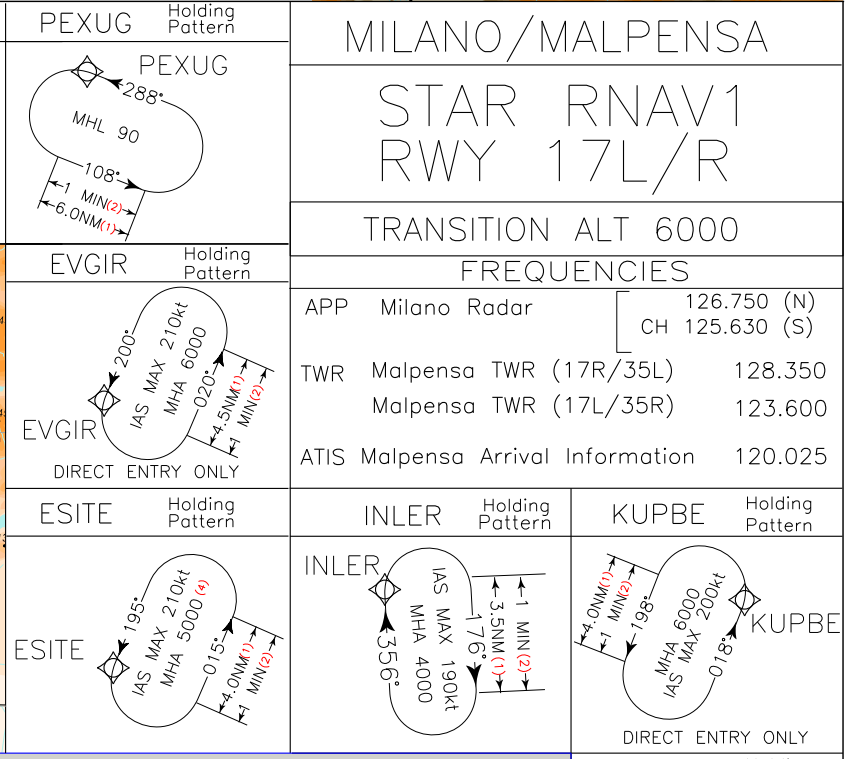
PEXUG Holding Pattern

PEXUG

288°

MHL 90

108°

1 MIN(2)

6.0NM(1)

MILANO/MALPENSA

STAR RNAV1
RWY 17L/R

TRANSITION ALT 6000

FREQUENCIES

| | | |
|---|---|---|
| APP | Milano Radar | 126.750 (N) CH 125.630 (S) |
| TWR | Malpensa TWR (17R/35L) | 128.350 |
| | Malpensa TWR (17L/35R) | 123.600 |
| ATIS | Malpensa Arrival Information | 120.025 |

EVGIR Holding Pattern

200°

IAS MAX 210kt

MHA 6000

020°

4.5NM(1)

1 MIN(2)

EVGIR

DIRECT ENTRY ONLY

ESITE Holding Pattern

195°

IAS MAX 210kt

MHA 5000(4)

015°

4.0NM(1)

1 MIN(2)

ESITE

INLER Holding Pattern

INLER

356°

IAS MAX 190kt

MHA 4000

176°

3.5NM(1)

1 MIN(2)

KUPBE Holding Pattern

4.0NM(1)

1 MIN(2)

198°

MHA 6000

IAS MAX 200kt

018°

KUPBE

DIRECT ENTRY ONLY